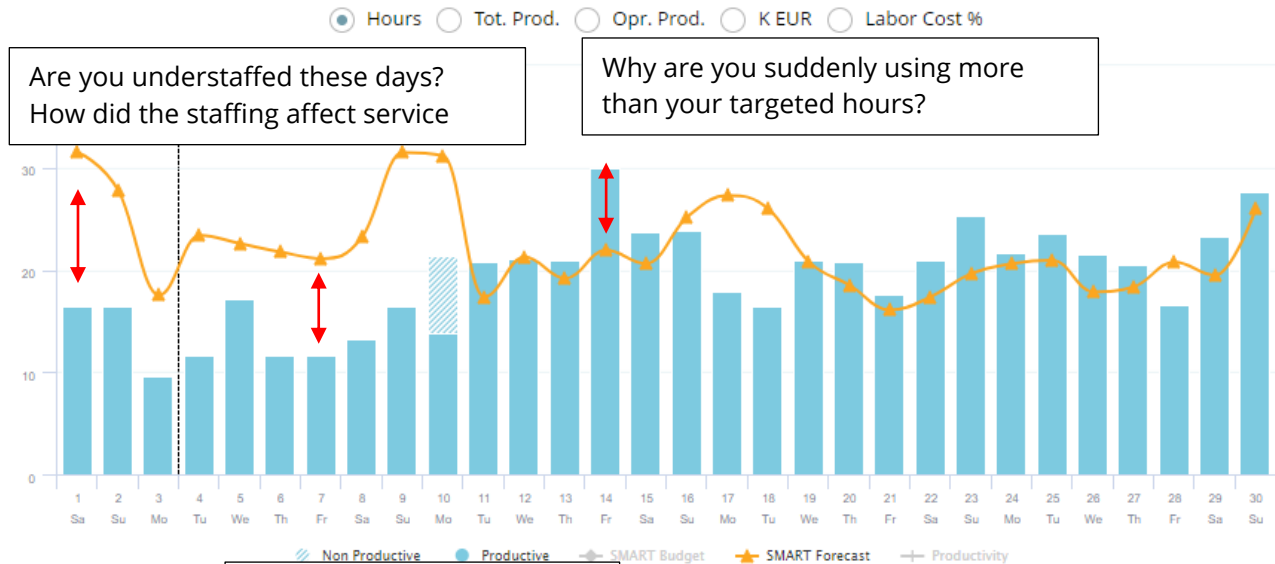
Hours Tot. Prod. Opr. Prod. K EUR Labor Cost %

Are you understaffed these days? How did the staffing affect service

Why are you suddenly using more than your targeted hours?

30
20
10
0

1 Sa
2 Su
3 Mo
4 Tu
5 We
6 Th
7 Fr
8 Sa
9 Su
10 Mo
11 Tu
12 We
13 Th
14 Fr
15 Sa
16 Su
17 Mo
18 Tu
19 We
20 Th
21 Fr
22 Sa
23 Su
24 Mo
25 Tu
26 We
27 Th
28 Fr
29 Sa
30 Su

Non Productive Productive SMART Budget SMART Forecast Productivity